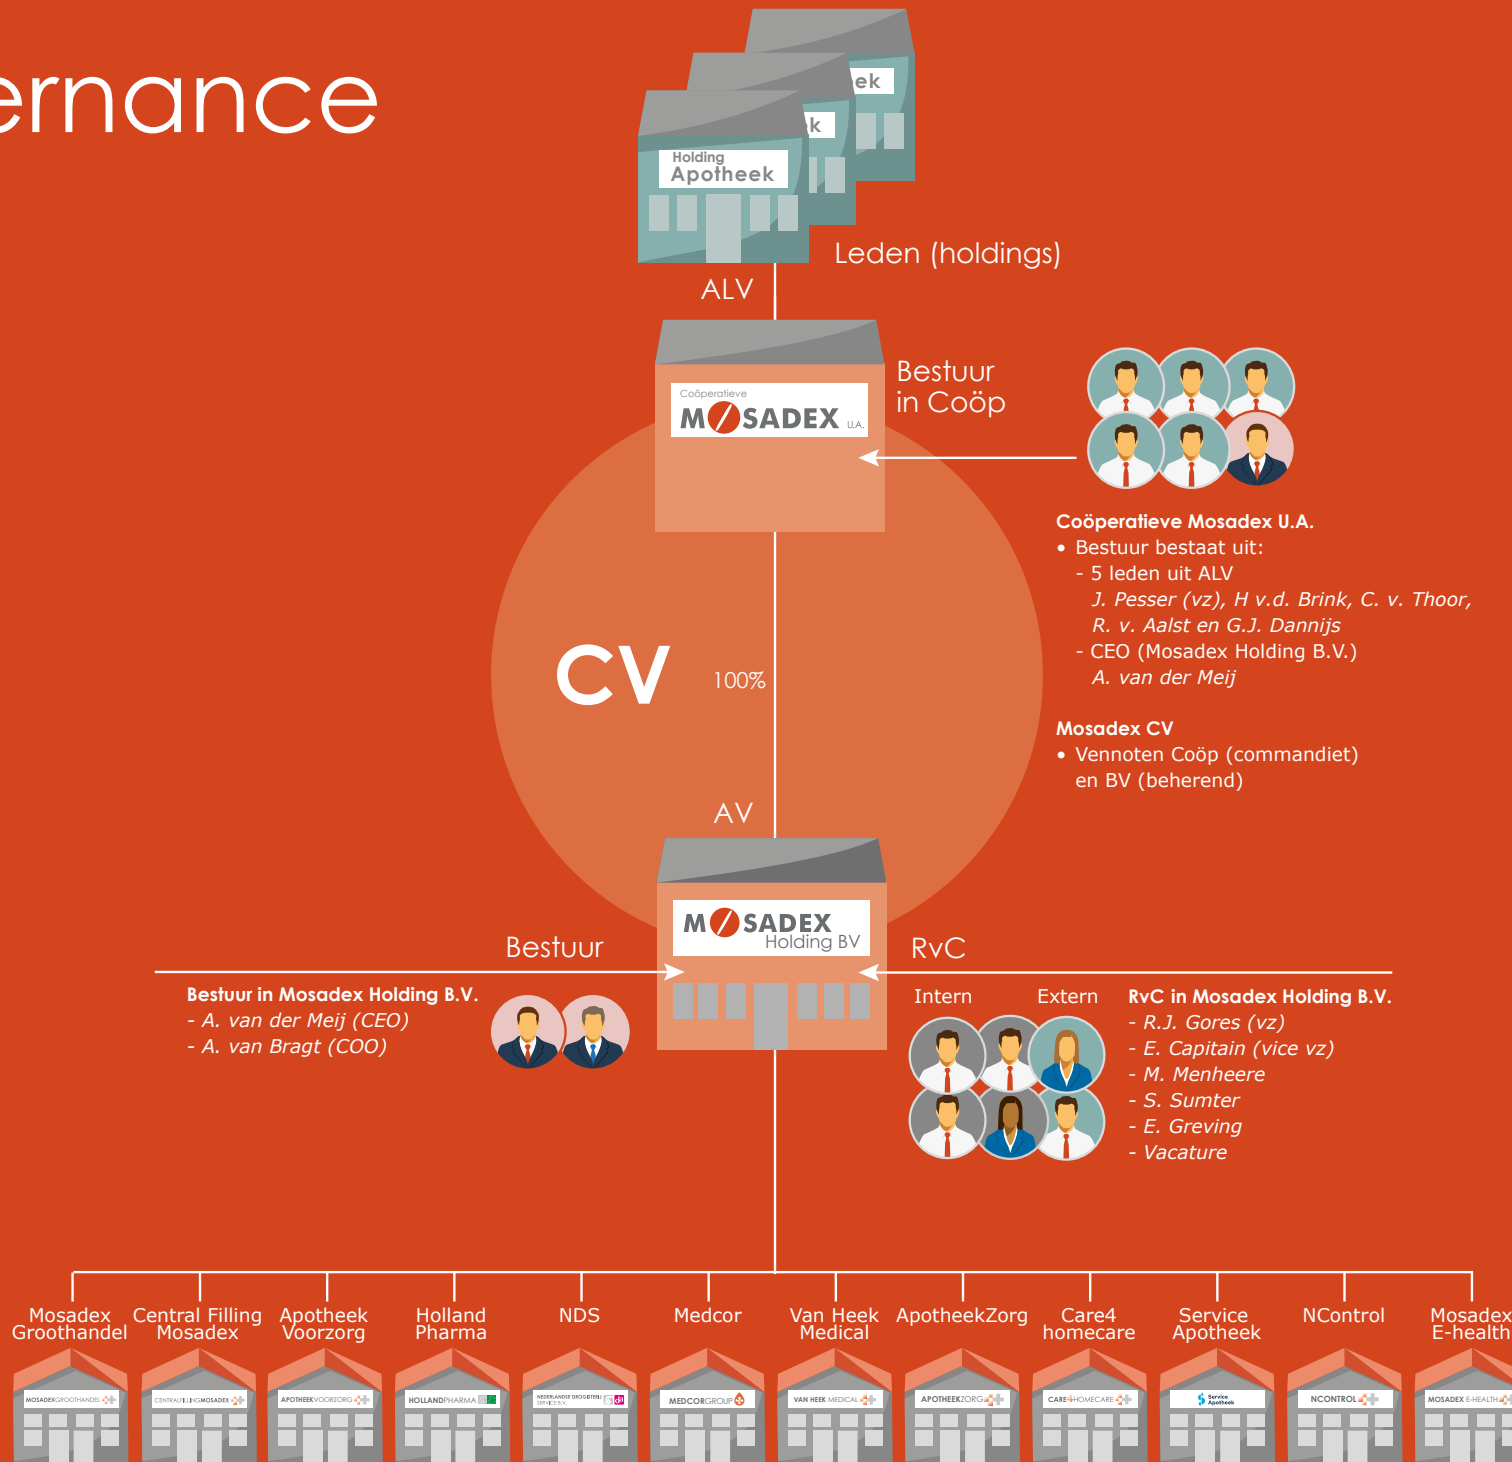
ernance

ek
k
Holding
Apotheek

Leden (holdings)

ALV

Coöperatieve
MOSADEX U.A.

Bestuur
in Coöp

Coöperatieve Mosadex U.A.
• Bestuur bestaat uit:
- 5 leden uit ALV
J. Pesser (vz), H v.d. Brink, C. v. Thoor, R. v. Aalst en G.J. Dannijs
- CEO (Mosadex Holding B.V.)
A. van der Meij

Mosadex CV
• Vennoten Coöp (commandiet) en BV (beherend)

CV

100%

AV

MOSADEX
Holding BV

Bestuur

RvC

Bestuur in Mosadex Holding B.V.
- A. van der Meij (CEO)
- A. van Bragt (COO)

Intern

Extern

RvC in Mosadex Holding B.V.
- R.J. Gores (vz)
- E. Capitain (vice vz)
- M. Menheere
- S. Sumter
- E. Greving
- Vacature

Mosadex Groothandel

Central Filling Mosadex

Apotheek Voorzorg

Holland Pharma

NDS

Medcor

Van Heek Medical

ApotheekZorg

Care4 homecare

Service Apotheek

NControl

Mosadex E-health

MOSADEXGROOTHANDEL

CENTRALFILLINGMOSADEX

APOTHEEKVOORZORG

HOLLANDPHARMA

NEDERLANDSE DROGISTERIJ SERVICE B.V.

MEDCORGROUP

VAN HEEK MEDICAL

APOTHEEKZORG

CARE4HOMECARE

Service Apotheek

NCONTROL

MOSADEX E-HEALTH